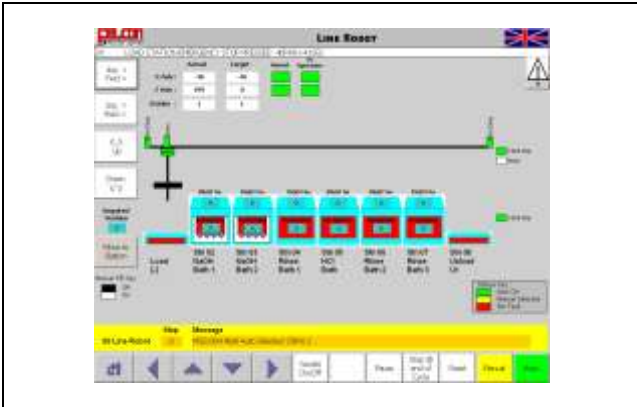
Line Robot

Actual Target
X Axis
Z Axis
Station

Stn 02 NaOH Bath 1
Stn 03 NaOH Bath 2
Stn 04 Rinse Bath 1
Stn 05 HCl Bath
Stn 06 Rinse Bath 2
Stn 07 Rinse Bath 3
Stn 08 Unload Ut

Load L1

Step
Message

Pause
Reset
Manual
Auto